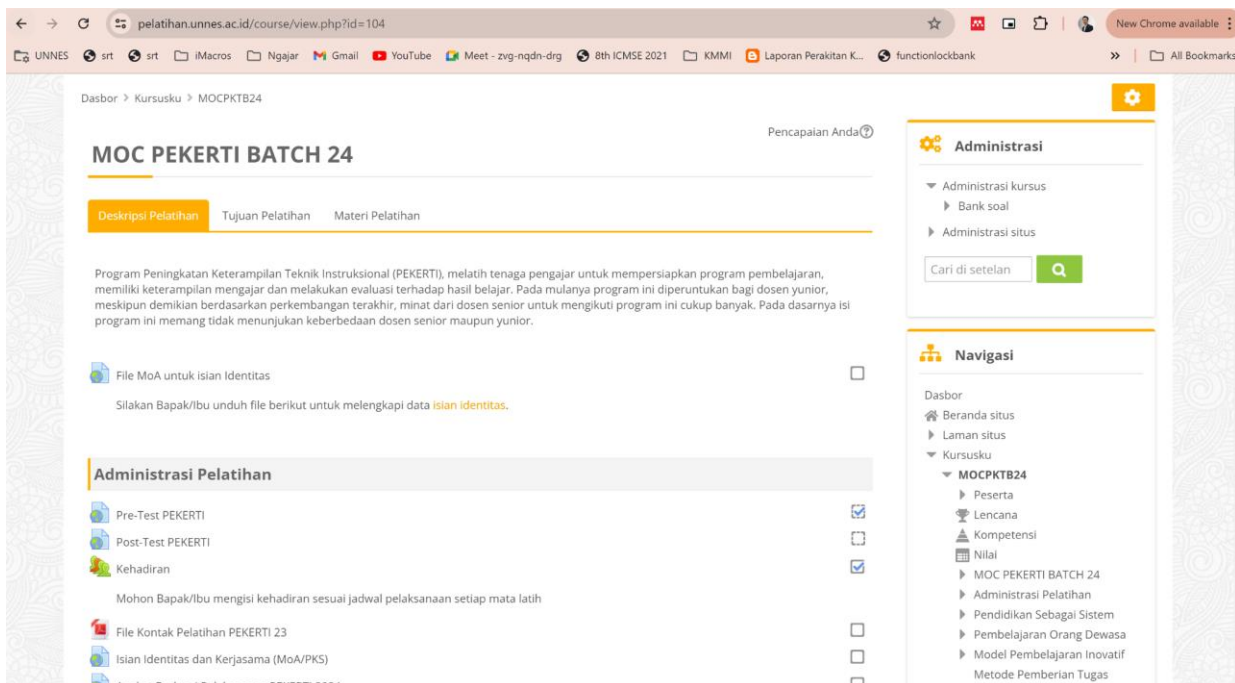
pelatihan.unnes.ac.id/course/view.php?id=104

New Chrome available

UNNES srt srt iMacros Ngajar Gmail YouTube Meet - zvg-nqdn-drg 8th ICMSE 2021 KMMI Laporan Perakitan K... functionlockbank » All Bookmarks

Dasbor > Kursusku > MOCPKTB24

Pencapaian Anda

MOC PEKERTI BATCH 24

Deskripsi Pelatihan Tujuan Pelatihan Materi Pelatihan

Program Peningkatan Keterampilan Teknik Instruksional (PEKERTI), melatih tenaga pengajar untuk mempersiapkan program pembelajaran, memiliki keterampilan mengajar dan melakukan evaluasi terhadap hasil belajar. Pada mulanya program ini diperuntukan bagi dosen yunior, meskipun demikian berdasarkan perkembangan terakhir, minat dari dosen senior untuk mengikuti program ini cukup banyak. Pada dasarnya isi program ini memang tidak menunjukan keberbedaan dosen senior maupun yunior.

File MoA untuk isian Identitas

Silakan Bapak/Ibu unduh file berikut untuk melengkapi data isian identitas.

Administrasi Pelatihan

Pre-Test PEKERTI

Post-Test PEKERTI

Kehadiran

Mohon Bapak/Ibu mengisi kehadiran sesuai jadwal pelaksanaan setiap mata latih

File Kontak Pelatihan PEKERTI 23

Isian Identitas dan Kerjasama (MoA/PKS)

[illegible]

Administrasi

Administrasi kursus
Bank soal
Administrasi situs

Cari di setelan

Navigasi

Dasbor
Beranda situs
Laman situs
Kursusku
MOCPKTB24
Peserta
Lencana
Kompetensi
Nilai
MOC PEKERTI BATCH 24
Administrasi Pelatihan
Pendidikan Sebagai Sistem
Pembelajaran Orang Dewasa
Model Pembelajaran Inovatif
Metode Pemberian Tugas